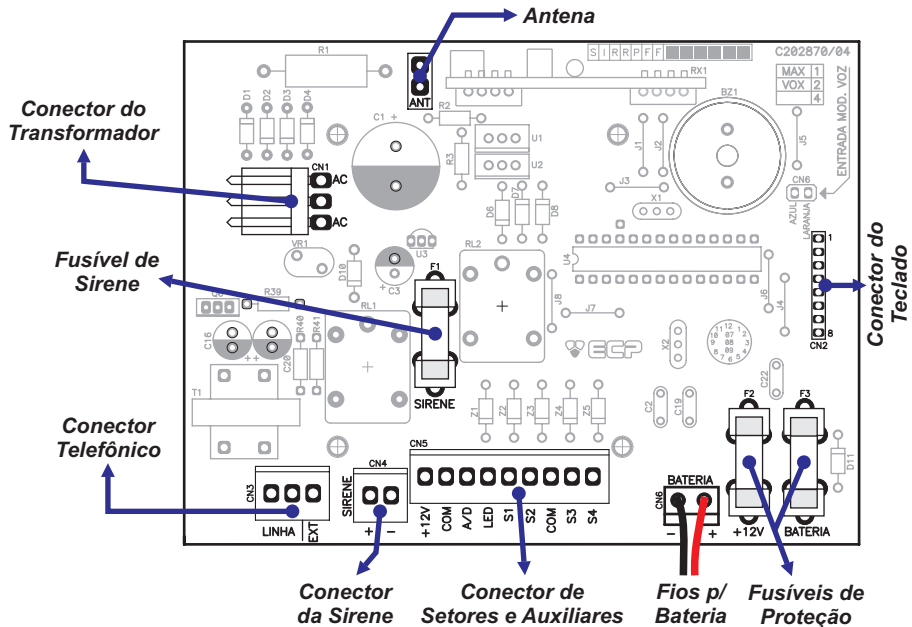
Antena

Conector do Transformador

Fusível de Sirene

Conector Telefônico

Conector do Teclado

Conector da Sirene

Conector de Setores e Auxiliares

Fios p/ Bateria

Fusíveis de Proteção

C202870/04

S I R R P F F

RX1

MAX 1
VOX 2
4

ENTRADA MOD. VOZ

R1

ANT

D1 D2 D3 D4

R2

C1

U1

U2

R3

BZ1

J1 J2

J5

CN1

AC

AC

J3

D6 D7 D8

X1

CN6

AZUL LARANJA

VR1

U3

RL2

U4

D10

C3

F1

J8

J7

J6

J4

Q6

R39

RL1

R40 R41

C16

C20

SIRENE

ECP

X2

CN2

1

8

T1

Z1 Z2 Z3 Z4 Z5

C2 C19

C22

F2 F3

D11

CN5

CN3

CN4

LINHA EXT

SIRENE

+ −

+12V COM A/D LED S1 S2 COM S3 S4

BATERIA

CN6

− +

+12V BATERIA